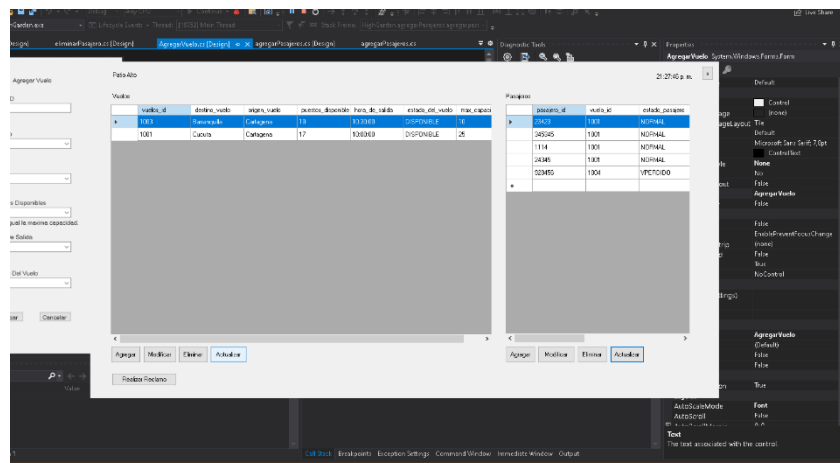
Live Share

Garden.exe Lifecycle Events Thread: [19552] Main Thread Stack Frame: HighGarden.agregarPasajeros.agregarpasaje

Design] eliminarPasajero.cs [Design] AgregarVuelo.cs [Design] agregarPasajeros.cs [Design] agregarPasajeros.cs

Diagnostic Tools Properties

AgregarVuelo System.Windows.Forms.Form

Agregar Vuelo

Pista Alto

21:27:46 p. m.

Vuelos

| | vuelos_id | destino_vuelo | origen_vuelo | puestos_disponible | hora_de_salida | estado_del_vuelo | max_capaci |
|---|---|---|---|---|---|---|---|
| ▸ | 1003 | Barranquilla | Cartagena | 18 | 10:30:00 | DISPONIBLE | 18 |
| | 1001 | Cucuta | Cartagena | 17 | 10:00:00 | DISPONIBLE | 25 |

Pasajeros

| | pasajero_id | vuelo_id | estado_pasajero |
|---|---|---|---|
| ▸ | 23423 | 1001 | NORMAL |
| | 345345 | 1001 | NORMAL |
| | 1114 | 1001 | NORMAL |
| | 24345 | 1001 | NORMAL |
| | 023456 | 1004 | VPERDIDO |
| * | | | |

Agregar Modificar Eliminar Actualizar

Agregar Modificar Eliminar Actualizar

Realizar Reclamo

s Disponibles

ual la maxima capacidad.

e Salida

Del Vuelo

ar Cancelar

Valor

Default
Control
(none)
age
agesLayout Tile
Default
Microsoft Sans Serif; 7,8pt
ControlText
le None
No
out False
AgregarVuelo
False
False
EnablePreventFocusChange
rtrip (none)
d False
True
NoControl
dings)
AgregarVuelo
(Default)
False
False
n True
AutoScrollMode Font
AutoScroll False
Text
The text associated with the control.

Call Stack Breakpoints Exception Settings Command Window Immediate Window Output